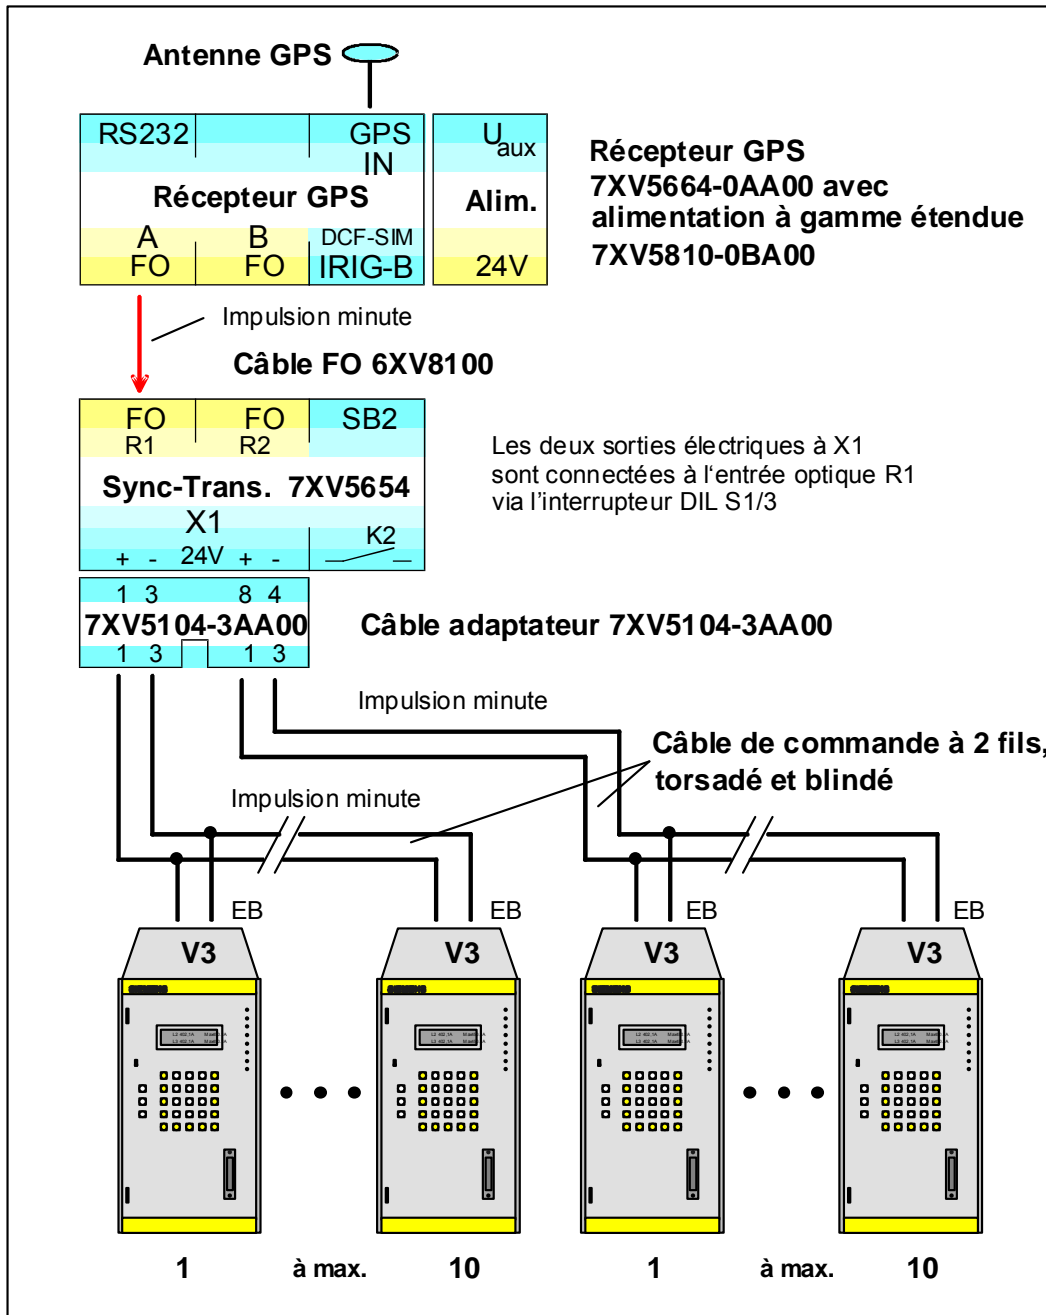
Antenne GPS

RS232
GPS IN
$U_{aux}$
Récepteur GPS
Alim.
A FO
B FO
DCF-SIM IRIG-B
24V

Récepteur GPS
7XV5664-0AA00 avec
alimentation à gamme étendue
7XV5810-0BA00

Impulsion minute

Câble FO 6XV8100

FO R1
FO R2
SB2
Sync-Trans. 7XV5654
X1
+ - 24V + -
K2

Les deux sorties électriques à X1 sont connectées à l'entrée optique R1 via l'interrupteur DIL S1/3

1 3 8 4
7XV5104-3AA00
1 3 1 3

Câble adaptateur 7XV5104-3AA00

Impulsion minute

Câble de commande à 2 fils, torsadé et blindé

Impulsion minute

EB
EB
EB
EB

V3
V3
V3
V3

1 à max. 10 1 à max. 10